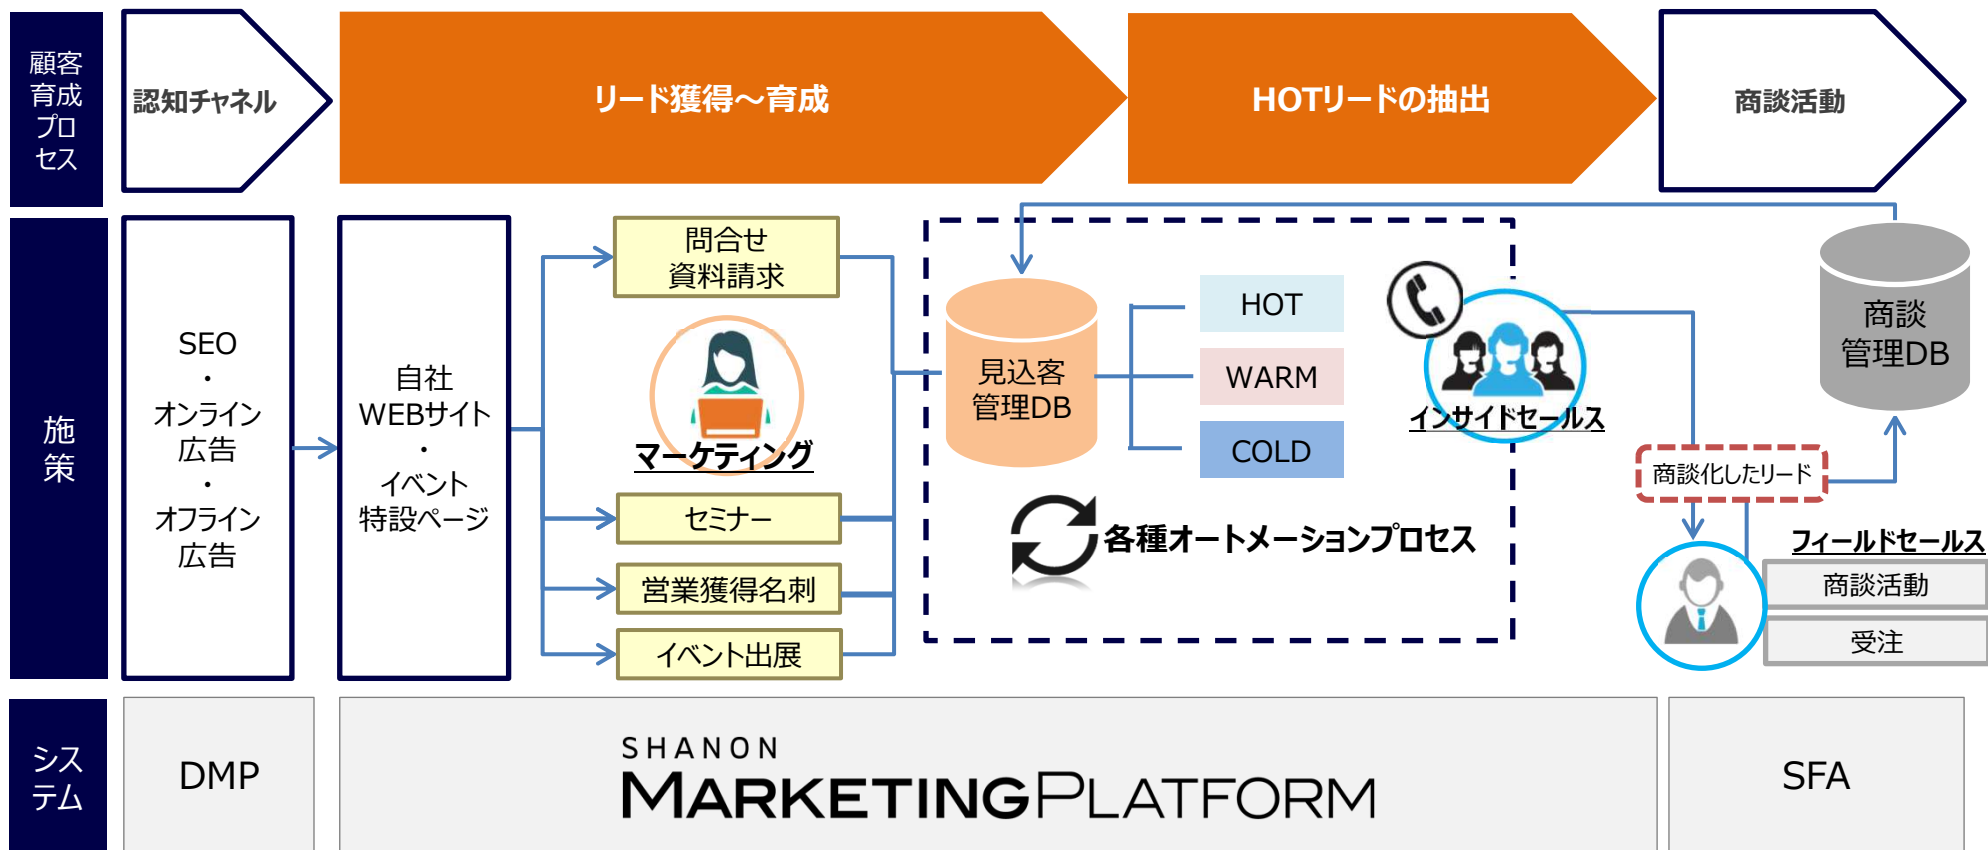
顧客育成プロセス

認知チャネル

リード獲得～育成

HOTリードの抽出

商談活動

施策

SEO
・
オンライン広告
・
オフライン広告

自社WEBサイト
・
イベント特設ページ

問合せ
資料請求

マーケティング

セミナー

営業獲得名刺

イベント出展

見込客管理DB

HOT

WARM

COLD

インサイドセールス

各種オートメーションプロセス

商談管理DB

商談化したリード

フィールドセールス

商談活動

受注

システム

DMP

SHANON
MARKETINGPLATFORM

SFA